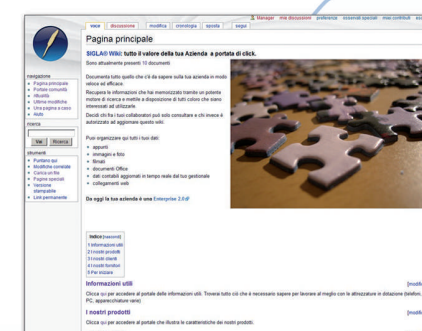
voce | discussione | modifica | cronologia | sposta | segui

Manager | mie discussioni | preferenze | osservati speciali | miei contributi | esci

Pagina principale

SIGLA® Wiki: tutto il valore della tua Azienda a portata di click.

Sono attualmente presenti 10 documenti

Documenta tutto quello che c'è da sapere sulla tua azienda in modo veloce ed efficace.

Recupera le informazioni che hai memorizzato tramite un potente motore di ricerca e mettile a disposizione di tutti coloro che siano interessati ad utilizzarle.

Decidi chi fra i tuoi collaboratori può solo consultare e chi invece è autorizzato ad aggiornare questo wiki.

Puoi organizzare qui tutti i tuoi dati:

- appunti
- immagini e foto
- filmati
- documenti Office
- dati contabili aggiornati in tempo reale dal tuo gestionale
- collegamenti web

Da oggi la tua azienda è una Enterprise 2.0

navigazione
- Pagina principale
- Portale comunità
- Attualità
- Ultime modifiche
- Una pagina a caso
- Aiuto

ricerca
Vai | Ricerca

strumenti
- Puntano qui
- Modifiche correlate
- Carica un file
- Pagine speciali
- Versione stampabile
- Link permanente

Indice [nascondi]
1 Informazioni utili
2 I nostri prodotti
3 I nostri clienti
4 I nostri fornitori
5 Per iniziare

Informazioni utili [modifica]

Clicca qui per accedere al portale delle informazioni utili. Troverai tutto ciò che è necessario sapere per lavorare al meglio con le attrezzature in dotazione (telefoni, PC, apparecchiature rane)

I nostri prodotti [modifica]

Clicca qui per accedere al portale che illustra le caratteristiche dei nostri prodotti.